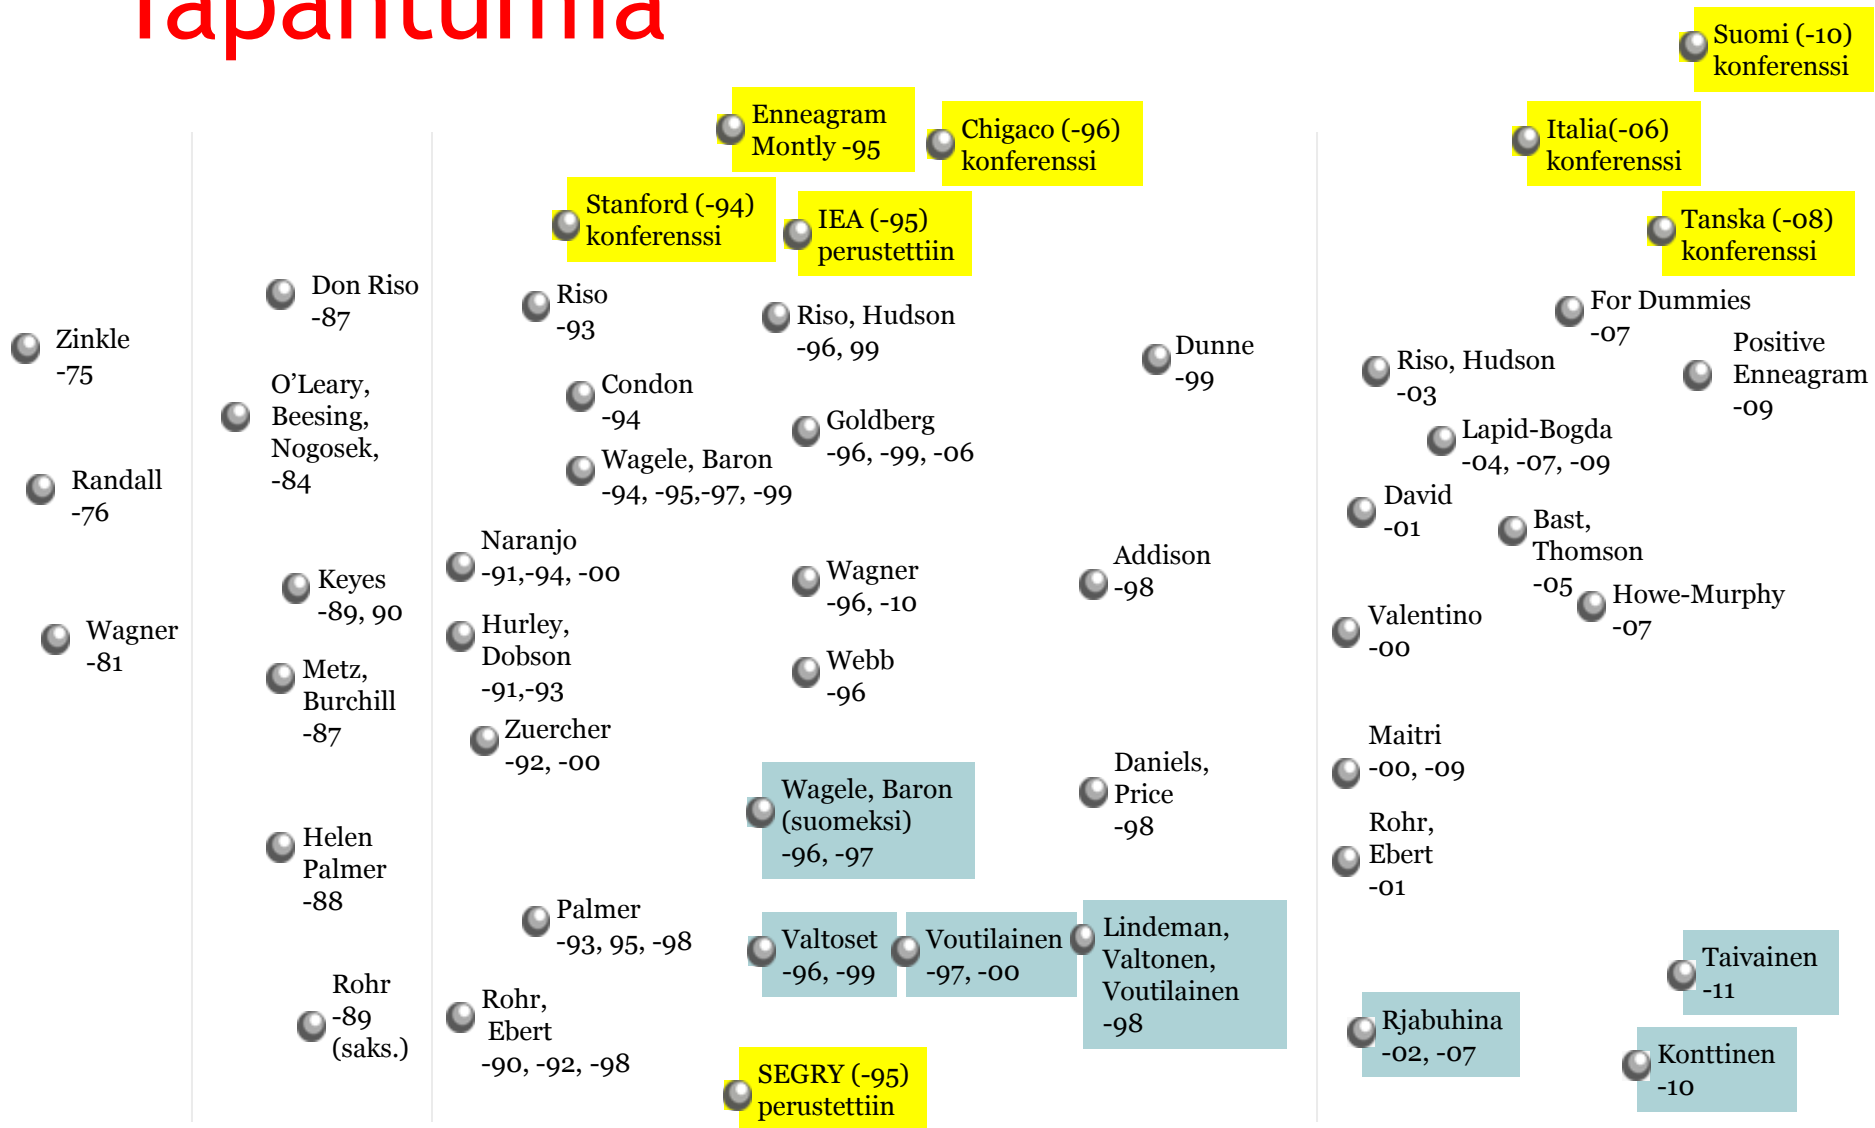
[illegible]

Zinkle -75

Randall -76

Wagner -81

Don Riso -87

O'Leary, Beesing, Nogosek, -84

Keyes -89, 90

Metz, Burchill -87

Helen Palmer -88

Rohr -89 (saks.)

Enneagram Montly -95

Chigaco (-96) konferenssi

Stanford (-94) konferenssi

IEA (-95) perustettiin

Riso -93

Riso, Hudson -96, 99

Condon -94

Goldberg -96, -99, -06

Wagele, Baron -94, -95,-97, -99

Naranjo -91,-94, -00

Wagner -96, -10

Hurley, Dobson -91,-93

Webb -96

Zuercher -92, -00

Wagele, Baron (suomeksi) -96, -97

Palmer -93, 95, -98

Valtoset -96, -99

Voutilainen -97, -00

Rohr, Ebert -90, -92, -98

SEGRY (-95) perustettiin

Dunne -99

Addison -98

Daniels, Price -98

Lindeman, Valtonen, Voutilainen -98

Suomi (-10) konferenssi

Italia(-06) konferenssi

Tanska (-08) konferenssi

For Dummies -07

Riso, Hudson -03

Positive Enneagram -09

Lapid-Bogda -04, -07, -09

David -01

Bast, Thomson -05

Valentino -00

Howe-Murphy -07

Maitri -00, -09

Rohr, Ebert -01

Taivainen -11

Rjabuhina -02, -07

Konttinen -10